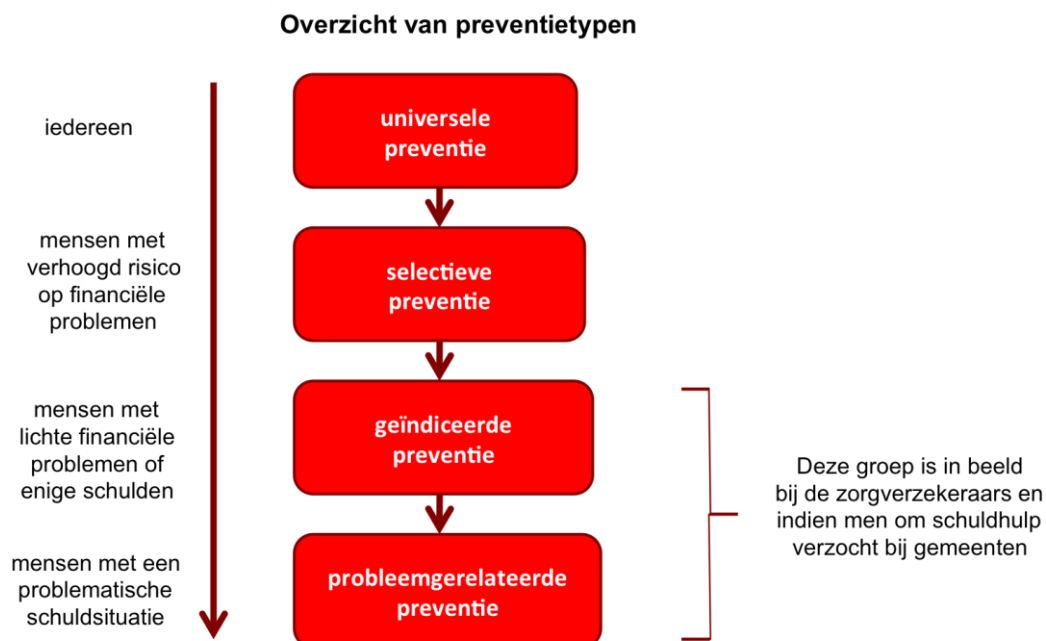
Overzicht van preventietypen

iedereen

universele preventie

mensen met verhoogd risico op financiële problemen

selectieve preventie

mensen met lichte financiële problemen of enige schulden

geïndiceerde preventie

mensen met een problematische schuldsituatie

probleemgerelateerde preventie

Deze groep is in beeld bij de zorgverzekeraars en indien men om schuldhulp verzocht bij gemeenten